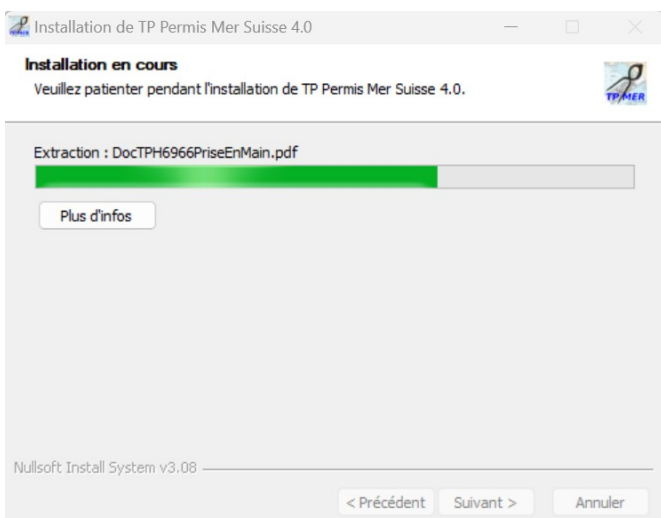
Installation de TP Permis Mer Suisse 4.0

Installation en cours
Veuillez patienter pendant l'installation de TP Permis Mer Suisse 4.0.

TP MER

Extraction : DocTPH6966PriseEnMain.pdf

Plus d'infos

Nullsoft Install System v3.08

< Précédent
Suivant >
Annuler